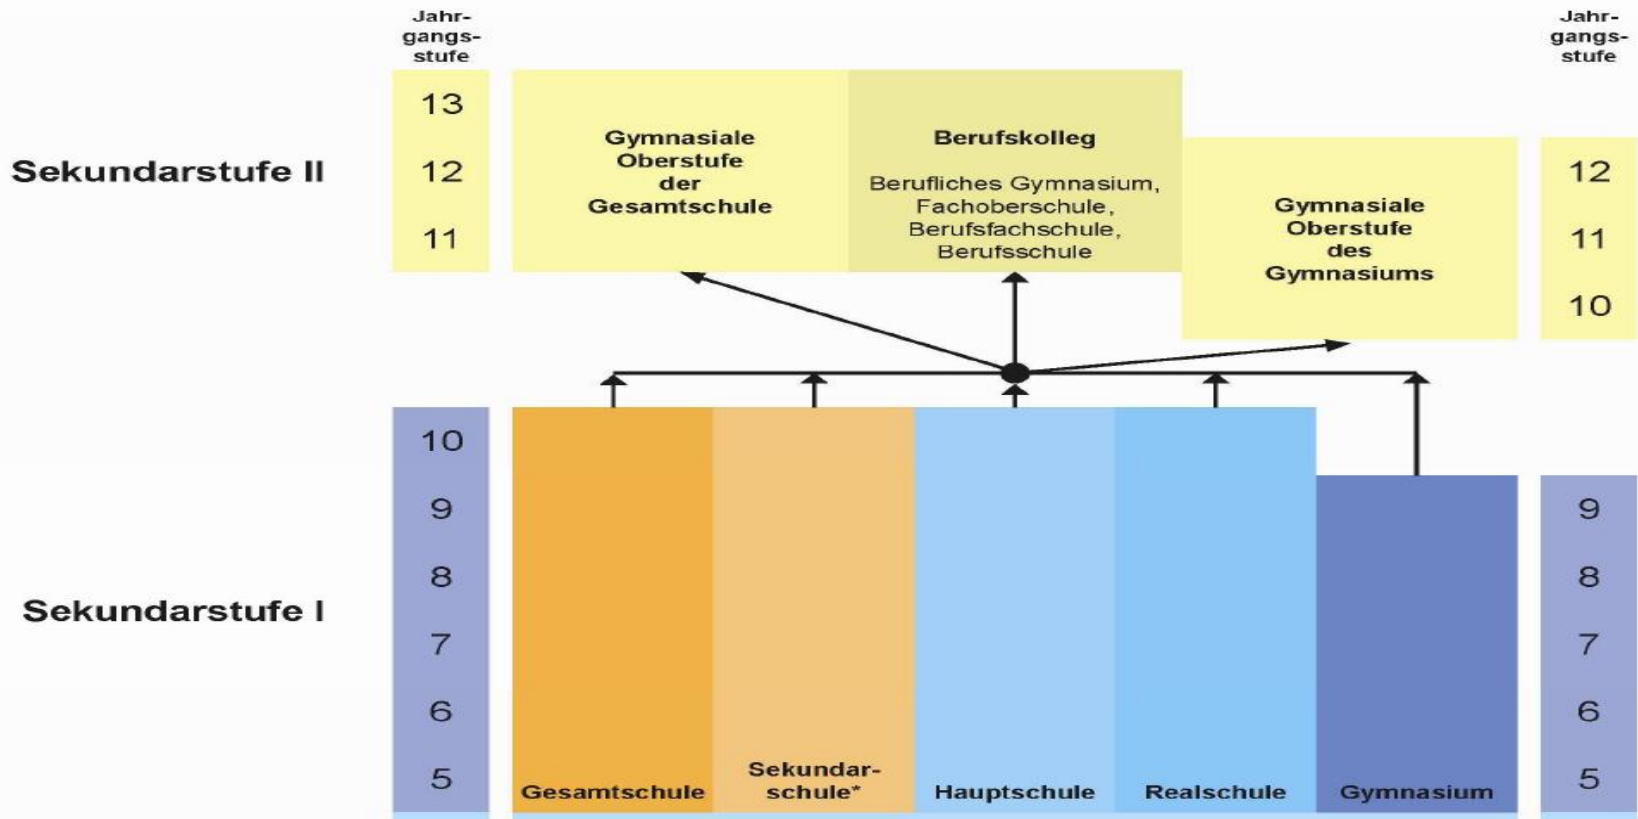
Jahrgangsstufe

Sekundarstufe II

13
12
11

Gymnasiale Oberstufe der Gesamtschule

Berufskolleg

Berufliches Gymnasium, Fachoberschule, Berufsfachschule, Berufsschule

Gymnasiale Oberstufe des Gymnasiums

Jahrgangsstufe

12
11
10

Sekundarstufe I

10
9
8
7
6
5

Gesamtschule

Sekundarschule*

Hauptschule

Realschule

Gymnasium

9
8
7
6
5